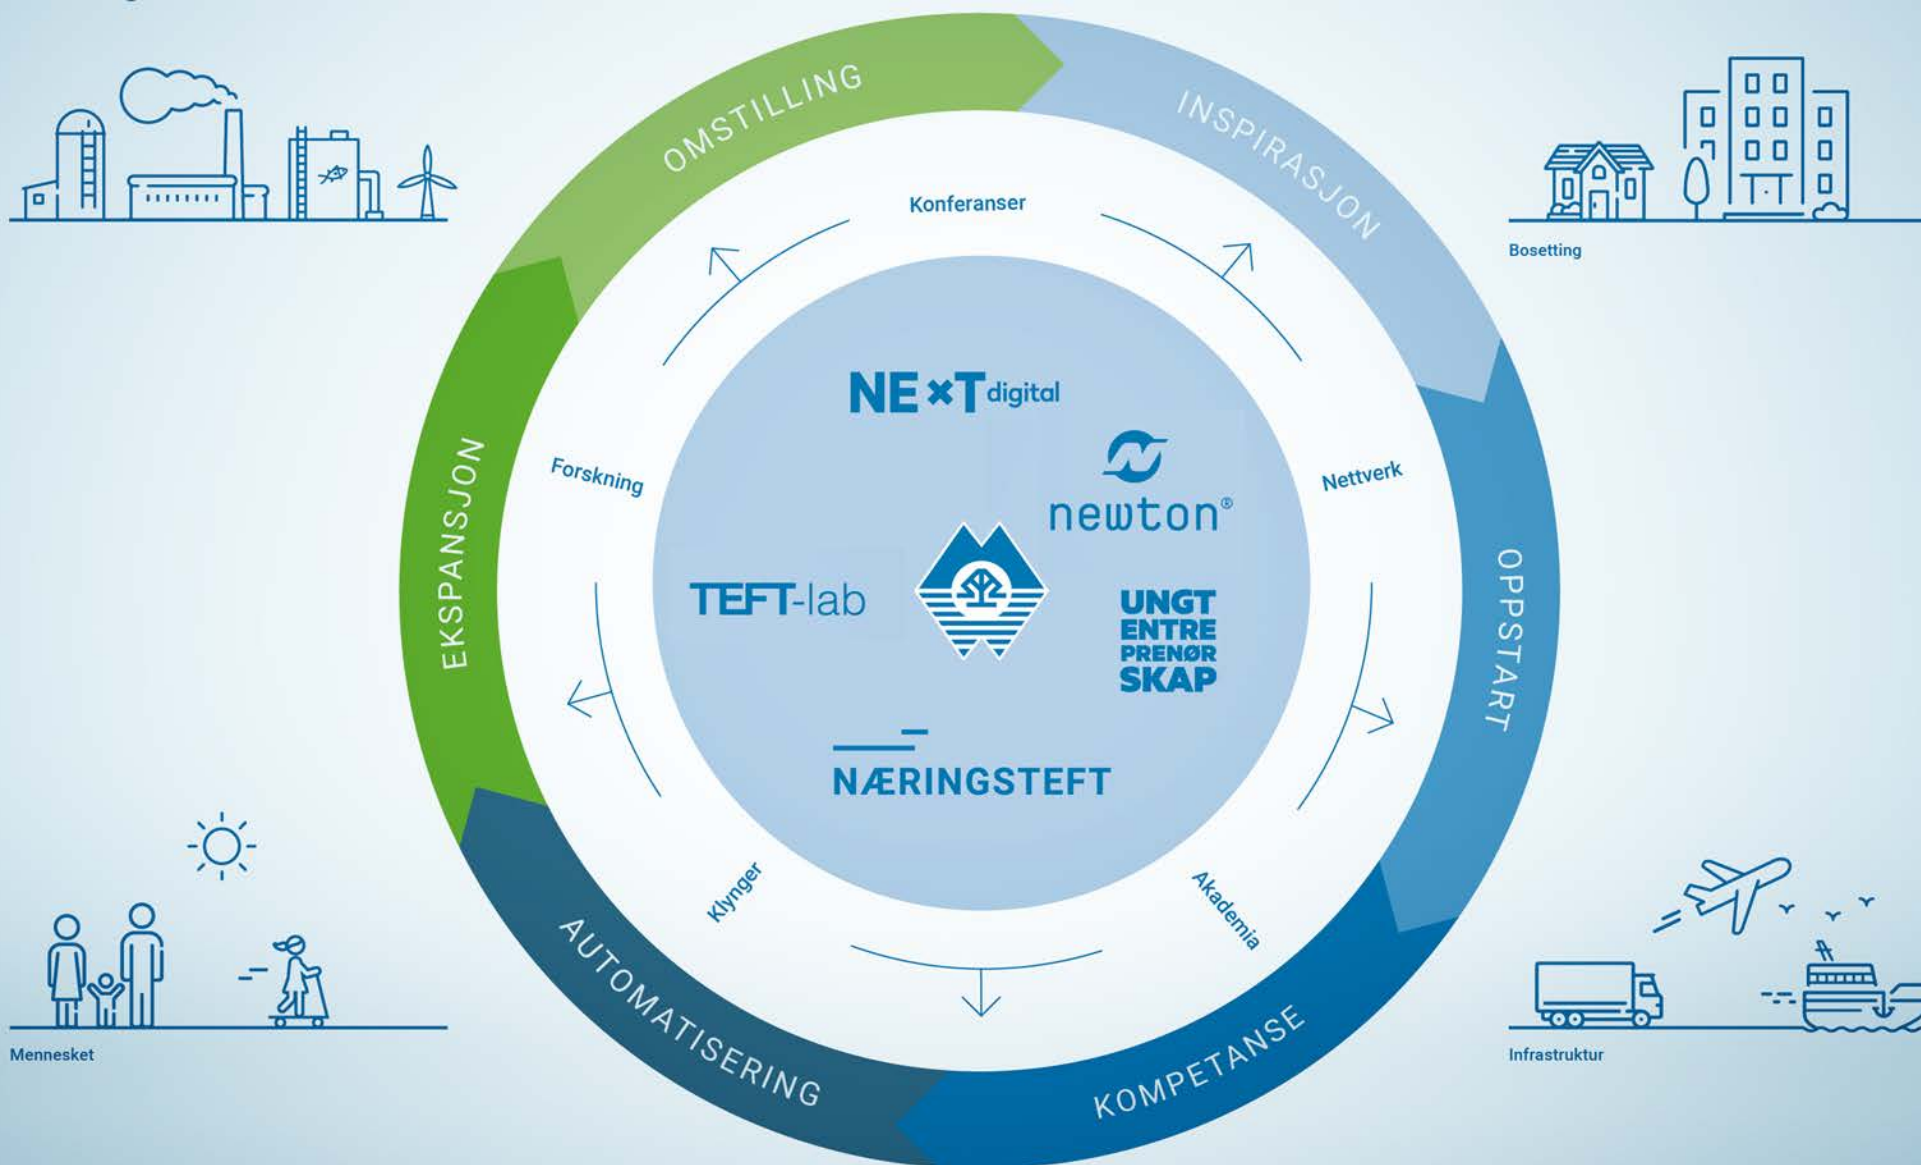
OMSTILLING

INSPIRASJON

OPPSTART

KOMPETANSE

AUTOMATISERING

EKSPANSJON

Konferanser

Nettverk

Akademia

Klynger

Forskning

NExT digital

newton®

TEFT-lab

UNGT ENTRE PRENØR SKAP

NÆRINGSTEFT

Bosetting

Mennesket

Infrastruktur